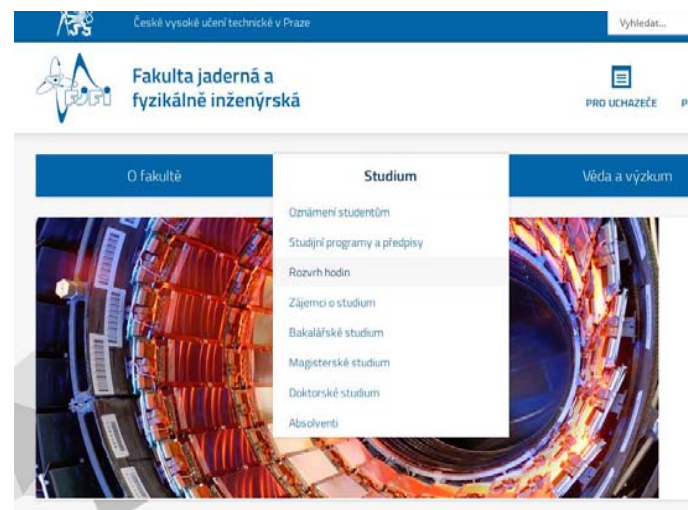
České vysoké učení technické v Praze

Vyhledat...

Fakulta jaderná a fyzikálně inženýrská

PRO UCHAZEČE

P

O fakultě

Studium

Věda a výzkum

Oznámení studentům

Studijní programy a předpisy

Rozvrh hodin

Zájemci o studium

Bakalářské studium

Magisterské studium

Doktorské studium

Absolventi